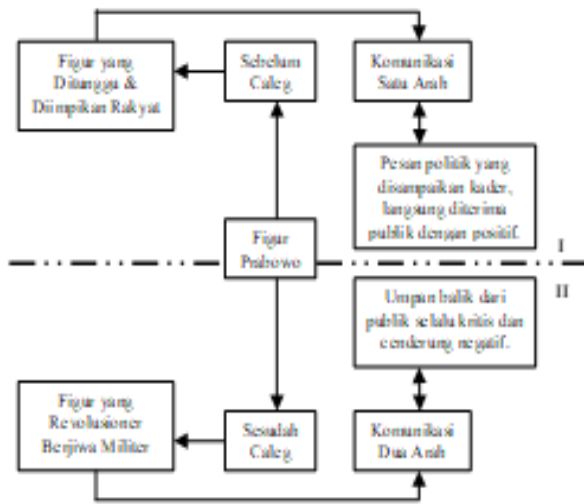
Figur yang Ditunggu & Diimpikan Rakyat

Sebelum Caleg

Komunikasi Satu Arah

Pesan politik yang disampaikan kader, langsung diterima publik dengan positif.

Figur Prabowo

I

II

Umpan balik dari publik selalu kritis dan cenderung negatif.

Figur yang Revolusioner Berjiwa Militer

Sesudah Caleg

Komunikasi Dua Arah